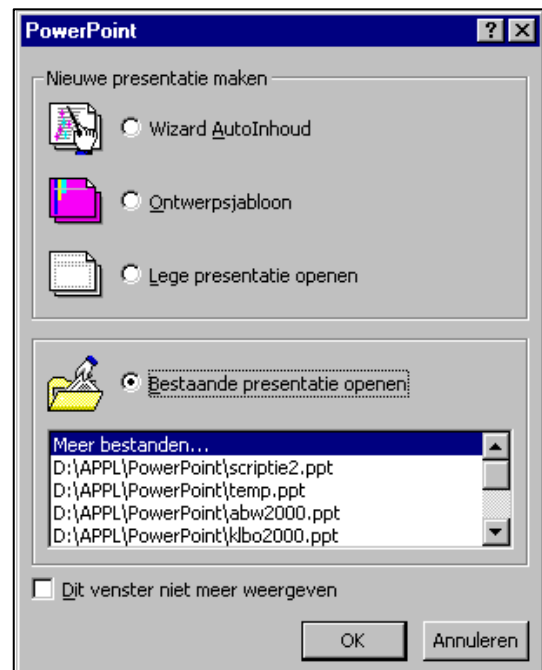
PowerPoint

?

Nieuwe presentatie maken

Wizard AutoInhoud

Ontwerpsjabloon

Lege presentatie openen

Bestaande presentatie openen

Meer bestanden...
D:\APPL\PowerPoint\scriptie2.ppt
D:\APPL\PowerPoint\temp.ppt
D:\APPL\PowerPoint\abw2000.ppt
D:\APPL\PowerPoint\klbo2000.ppt

Dit venster niet meer weergeven

OK

Annuleren